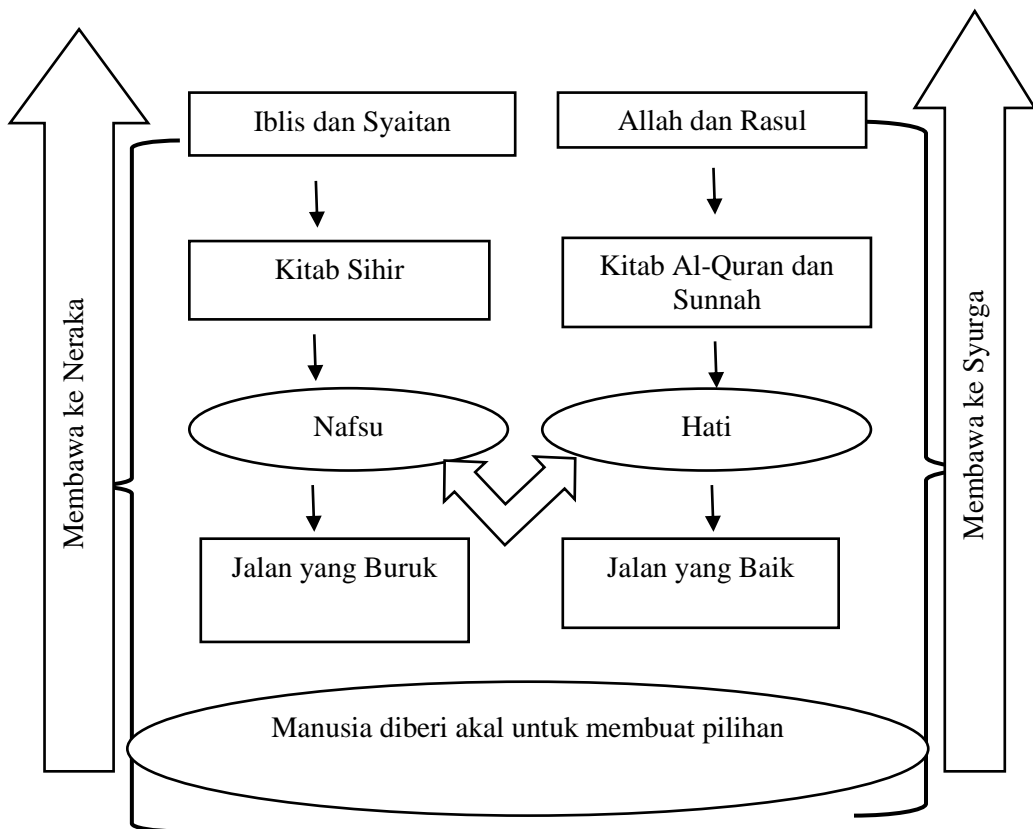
Membawa ke Neraka

Iblis dan Syaitan

Kitab Sihir

Nafsu

Jalan yang Buruk

Allah dan Rasul

Kitab Al-Quran dan Sunnah

Hati

Jalan yang Baik

Membawa ke Syurga

Manusia diberi akal untuk membuat pilihan